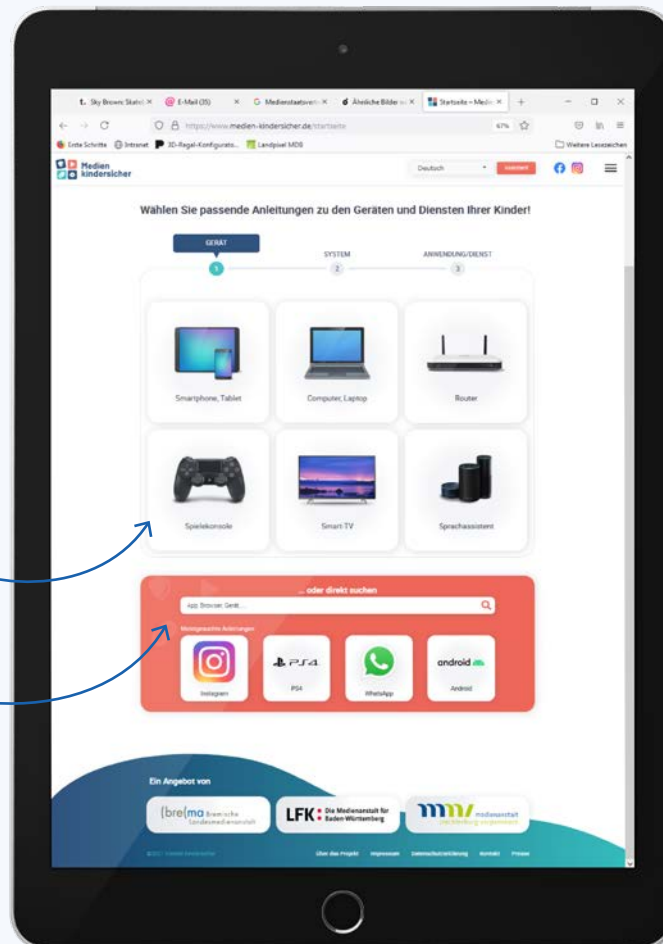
Sky Brown: Statel × E-Mail (35) × Medienstaatsvert × Ähnliche Bilder × Startseite – Medi ×

https://www.medien-kindersicher.de/startseite

67%

Erste Schritte Intranet 3D-Regal-Konfigurato... Landpixel MDB

Weitere Lesezeichen

Medien kindersicher

Deutsch

Wählen Sie passende Anleitungen zu den Geräten und Diensten Ihrer Kinder!

GERÄT
1

SYSTEM
2

ANWENDUNG/DIENST
3

Smartphone, Tablet

Computer, Laptop

Router

Spielekonsole

Smart-TV

Sprachassistent

... oder direkt suchen

App, Browser, Gerät...

Meistgesuchte Anleitungen

Instagram

PS4

PS4

WhatsApp

android

Android

Ein Angebot von

bre ma Bremische Landesmedienanstalt

LFK Die Medienanstalt für Baden-Württemberg

mmv medienanstalt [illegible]

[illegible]

Über das Projekt Impressum Datenschutzerklärung Kontakt Presse